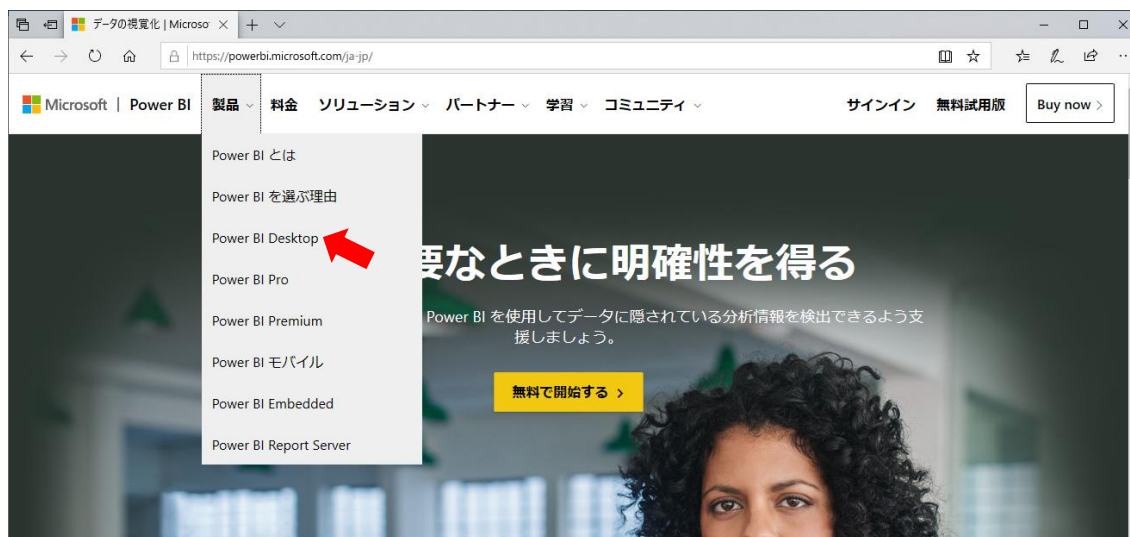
データの視覚化 | Microso ×

https://powerbi.microsoft.com/ja-jp/

Microsoft | Power BI 製品 料金 ソリューション パートナー 学習 コミュニティ サインイン 無料試用版 Buy now

Power BI とは
Power BI を選ぶ理由
Power BI Desktop
Power BI Pro
Power BI Premium
Power BI モバイル
Power BI Embedded
Power BI Report Server

要なときに明確性を得る

Power BI を使用してデータに隠されている分析情報を検出できるよう支援しましょう。

無料で開始する